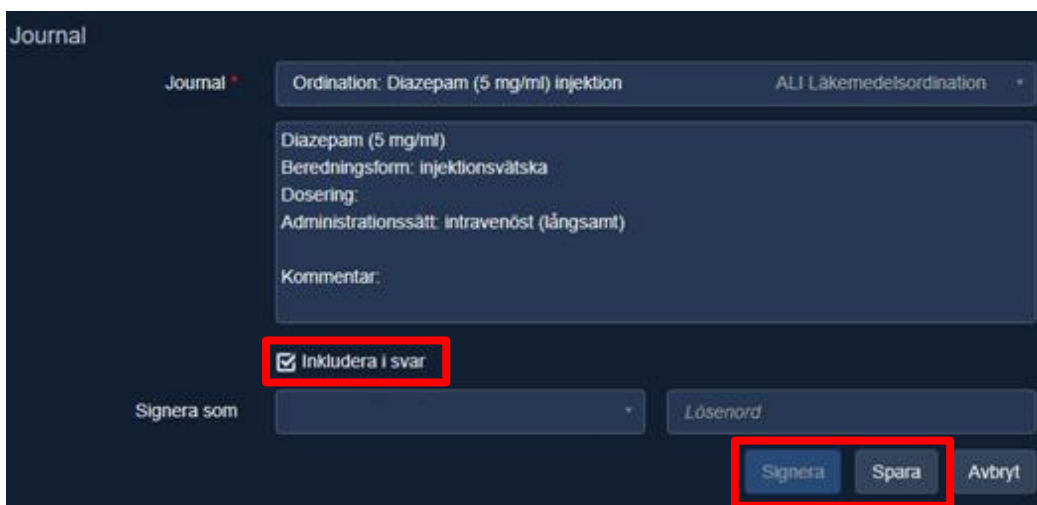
Journal

Journal *

Ordination: Diazepam (5 mg/ml) injektion

ALI Läkemedelsordination

Diazepam (5 mg/ml)
Beredningsform: injektionsvätska
Dosering:
Administrationssätt: intravenöst (långsamt)

Kommentar:

Inkludera i svar

Signera som

Lösenord

Signera

Spara

Avbryt